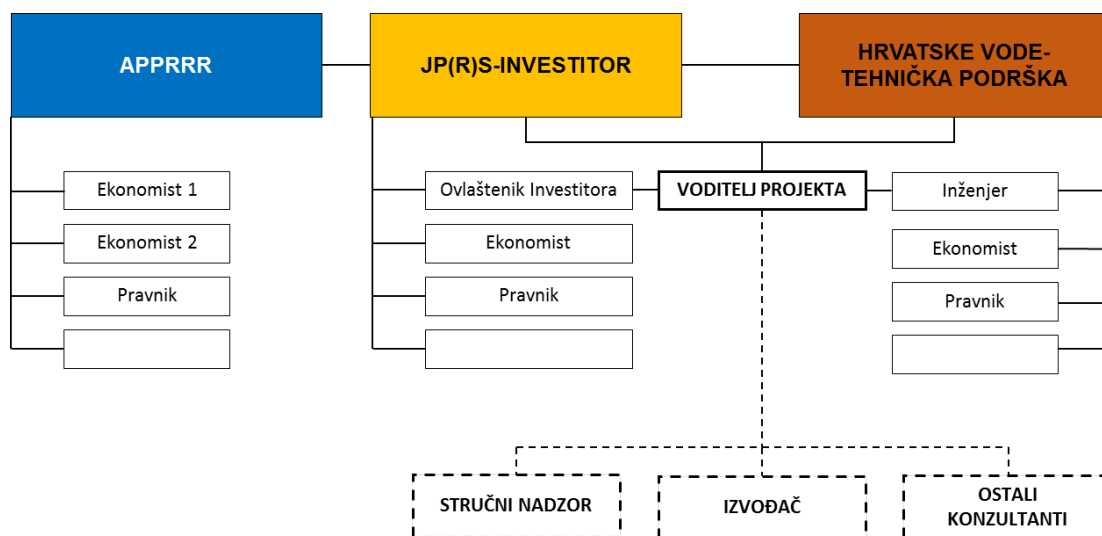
APPRRR

JP(R)S-INVESTITOR

HRVATSKE VODE-TEHNIČKA PODRŠKA

Ekonomist 1

Ekonomist 2

Pravnik

Ovlaštenik Investitora

Ekonomist

Pravnik

VODITELJ PROJEKTA

Inženjer

Ekonomist

Pravnik

STRUČNI NADZOR

IZVOĐAČ

OSTALI KONZULTANTI